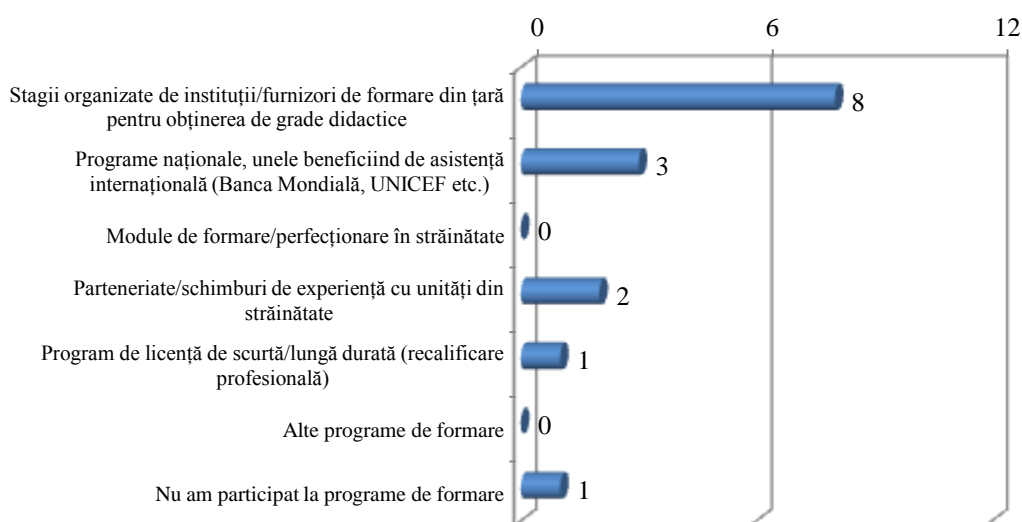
0
6
12

Stagii organizate de instituții/furnizori de formare din țară pentru obținerea de grade didactice
8

Programe naționale, unele beneficiind de asistență internațională (Banca Mondială, UNICEF etc.)
3

Module de formare/perfecționare în străinătate
0

Parteneriate/schimburi de experiență cu unități din străinătate
2

Program de licență de scurtă/lungă durată (recalificare profesională)
1

Alte programe de formare
0

Nu am participat la programe de formare
1